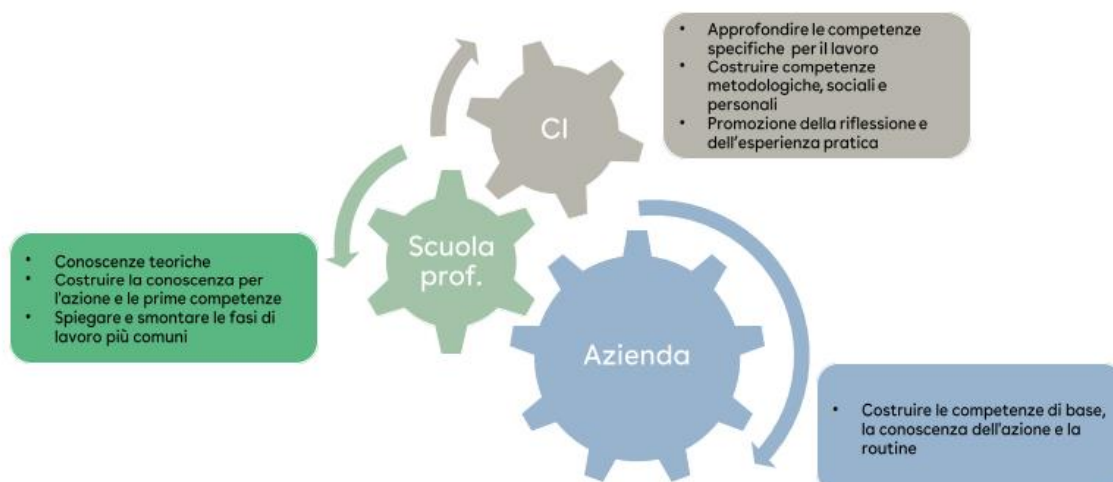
CI

- Approfondire le competenze specifiche per il lavoro
- Costruire competenze metodologiche, sociali e personali
- Promozione della riflessione e dell'esperienza pratica

Scuola prof.

- Conoscenze teoriche
- Costruire la conoscenza per l'azione e le prime competenze
- Spiegare e smontare le fasi di lavoro più comuni

Azienda

- Costruire le competenze di base, la conoscenza dell'azione e la routine